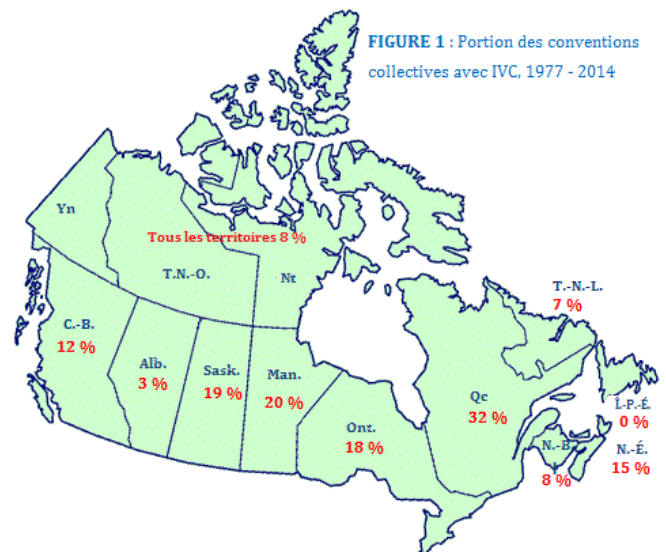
**FIGURE 1** : Portion des conventions collectives avec IVC, 1977 - 2014

Yn

Tous les territoires 8 %

T.N.-O.

Nt

T.-N.-L.
7 %

C.-B.
12 %

Alb.
3 %

Sask.
19 %

Man.
20 %

Ont.
18 %

Qc
32 %

Î.-P.-É.
0 %

N.-B.
8 %

N.-É.
15 %